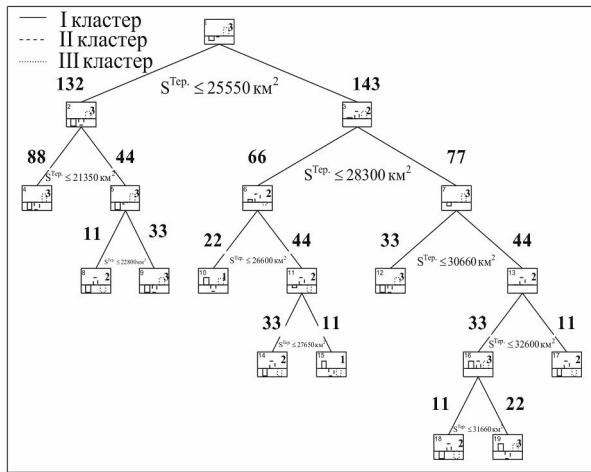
I кластер
II кластер
III кластер

1 3

132
$S^{\text{Тер.}} \leq 25550$ км$^2$
143

2 3
3 3

88
$S^{\text{Тер.}} \leq 21350$ км$^2$
44

66
$S^{\text{Тер.}} \leq 28300$ км$^2$
77

4 3
5 3
6 2
7 3

11
$S^{\text{Тер.}} \leq 22800$ км$^2$
33

22
$S^{\text{Тер.}} \leq 26600$ км$^2$
44

33
$S^{\text{Тер.}} \leq 30660$ км$^2$
44

8 2
9 3
10 1
11 2
12 3
13 2

33
$S^{\text{Тер.}} \leq 27650$ км$^2$
11

33
$S^{\text{Тер.}} \leq 32600$ км$^2$
11

14 2
15 1
16 3
17 2

11
$S^{\text{Тер.}} \leq 31660$ км$^2$
22

18 2
19 3